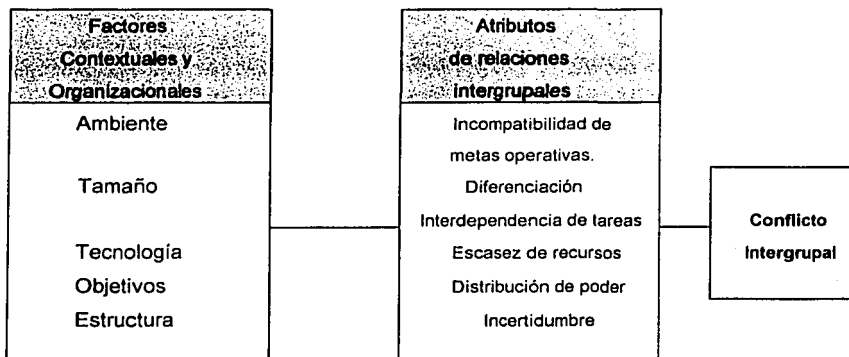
Factores Contextuales y Organizacionales

Ambiente

Tamaño

Tecnología

Objetivos

Estructura

Atributos de relaciones intergrupales

Incompatibilidad de metas operativas.

Diferenciación

Interdependencia de tareas

Escasez de recursos

Distribución de poder

Incertidumbre

Conflicto Intergrupal